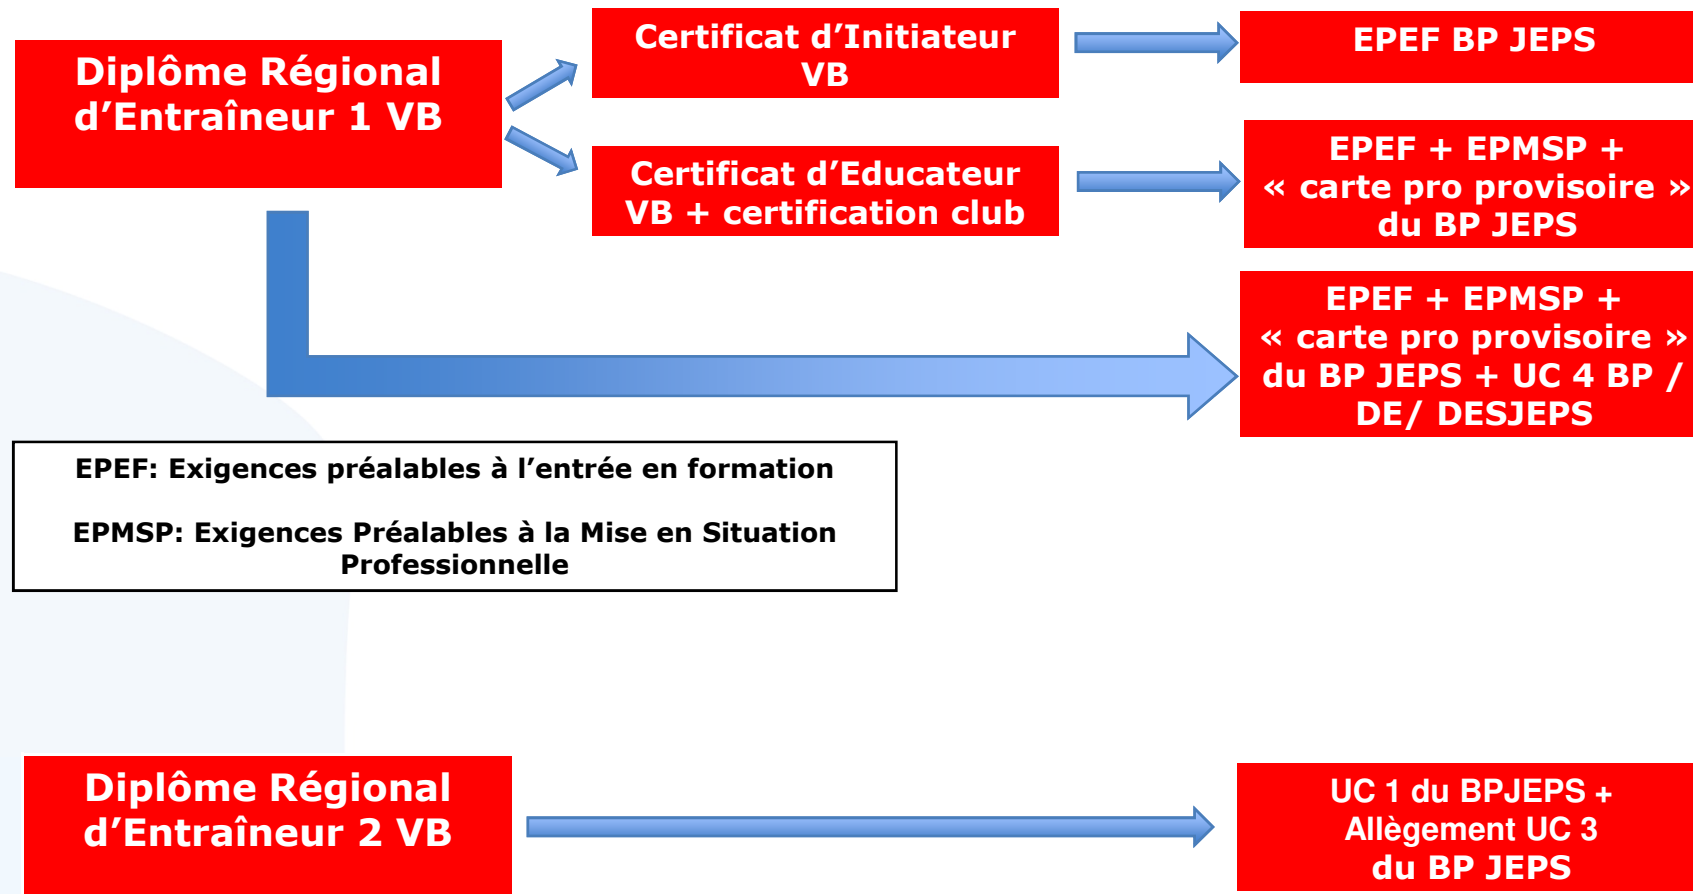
Diplôme Régional d’Entraîneur 1 VB

Certificat d’Initiateur VB

EPEF BP JEPS

Certificat d’Educateur VB + certification club

EPEF + EPMSP + « carte pro provisoire » du BP JEPS

EPEF + EPMSP + « carte pro provisoire » du BP JEPS + UC 4 BP / DE/ DESJEPS

EPEF: Exigences préalables à l’entrée en formation

EPMSP: Exigences Préalables à la Mise en Situation Professionnelle

Diplôme Régional d’Entraîneur 2 VB

UC 1 du BPJEPS + Allègement UC 3 du BP JEPS